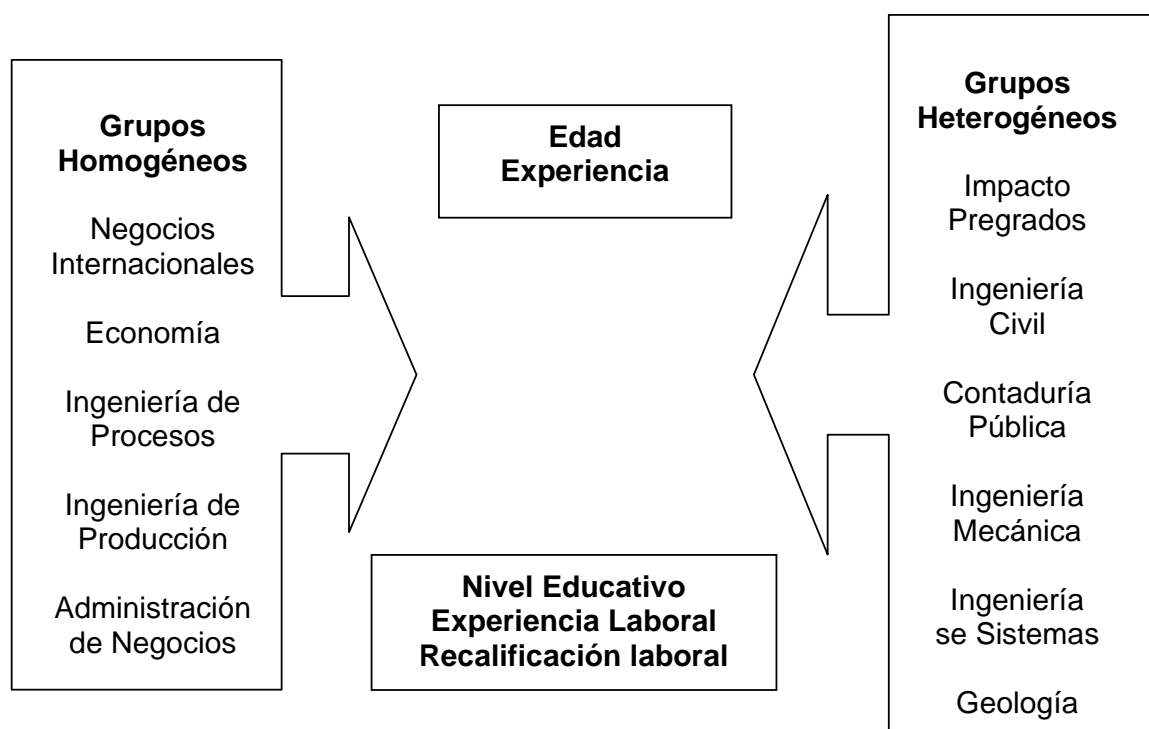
**Grupos Homogéneos**

Negocios Internacionales

Economía

Ingeniería de Procesos

Ingeniería de Producción

Administración de Negocios

**Edad Experiencia**

**Nivel Educativo Experiencia Laboral Recalificación laboral**

**Grupos Heterogéneos**

Impacto Pregrados

Ingeniería Civil

Contaduría Pública

Ingeniería Mecánica

Ingeniería se Sistemas

Geología